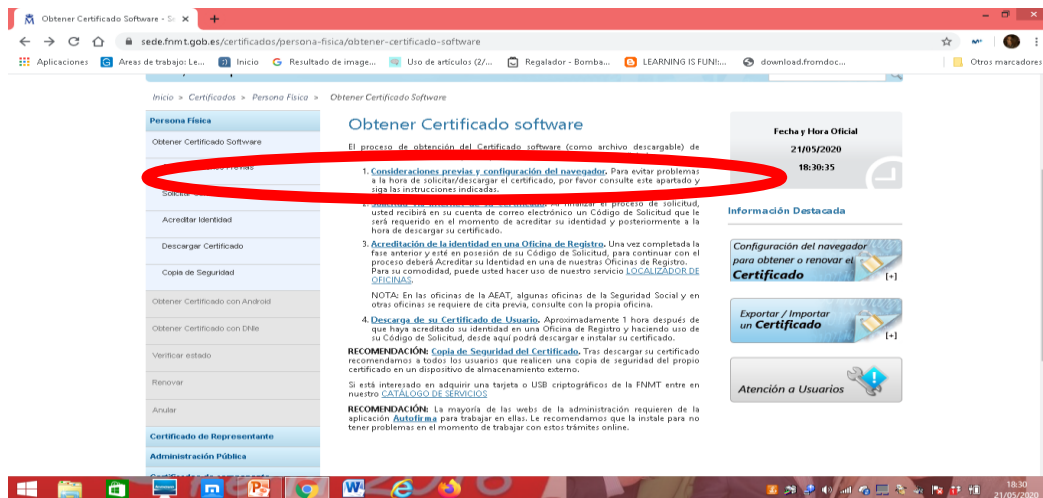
Obtener Certificado Software - Se ×
sede.fnmt.gob.es/certificados/persona-fisica/obtener-certificado-software
Aplicaciones | Areas de trabajo: Le... | Inicio | Resultado de image... | Uso de artículos (2/... | Regalador - Bomba... | LEARNING IS FUN!... | download.fromdoc... | Otros marcadores

Inicio » Certificados » Persona Física » Obtener Certificado Software

Persona Física
Obtener Certificado Software
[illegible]
Solicit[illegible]
Acreditar Identidad
Descargar Certificado
Copia de Seguridad
Obtener Certificado con Android
Obtener Certificado con DNIe
Verificar estado
Renovar
Anular
Certificado de Representante
Administración Pública
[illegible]

Obtener Certificado software

El proceso de obtención del Certificado software (como archivo descargable) de

1. Consideraciones previas y configuración del navegador. Para evitar problemas a la hora de solicitar/descargar el certificado, por favor consulte este apartado y siga las instrucciones indicadas.

2. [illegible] Al finalizar el proceso de solicitud, usted recibirá en su cuenta de correo electrónico un Código de Solicitud que le será requerido en el momento de acreditar su identidad y posteriormente a la hora de descargar su certificado.

3. Acreditación de la identidad en una Oficina de Registro. Una vez completada la fase anterior y esté en posesión de su Código de Solicitud, para continuar con el proceso deberá Acreditar su Identidad en una de nuestras Oficinas de Registro. Para su comodidad, puede usted hacer uso de nuestro servicio LOCALIZADOR DE OFICINAS.

NOTA: En las oficinas de la AEAT, algunas oficinas de la Seguridad Social y en otras oficinas se requiere de cita previa, consulte con la propia oficina.

4. Descarga de su Certificado de Usuario. Aproximadamente 1 hora después de que haya acreditado su identidad en una Oficina de Registro y haciendo uso de su Código de Solicitud, desde aquí podrá descargar e instalar su certificado.

RECOMENDACIÓN: Copia de Seguridad del Certificado. Tras descargar su certificado recomendamos a todos los usuarios que realicen una copia de seguridad del propio certificado en un dispositivo de almacenamiento externo.

Si está interesado en adquirir una tarjeta o USB criptográficos de la FNMT entre en nuestro CATÁLOGO DE SERVICIOS

RECOMENDACIÓN: La mayoría de las webs de la administración requieren de la aplicación Autofirma para trabajar en ellas. Le recomendamos que la instale para no tener problemas en el momento de trabajar con estos trámites online.

Fecha y Hora Oficial
21/05/2020
18:30:35

Información Destacada

Configuración del navegador para obtener o renovar el Certificado [+]

Exportar / Importar un Certificado [+]

Atención a Usuarios

18:30
21/05/2020